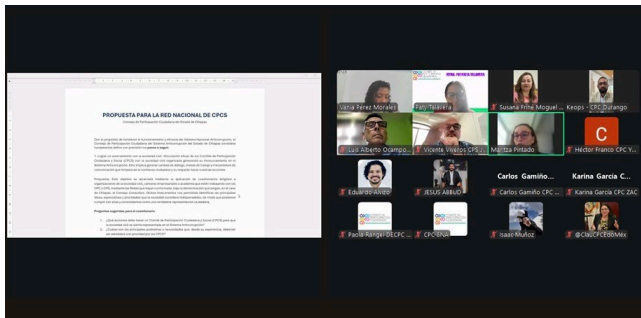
PROPUESTA PARA LA RED NACIONAL DE CPCS

Consejo de Participación Ciudadana del Estado de Chiapas

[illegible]

Valia Perez Morales
Faty Talavera
Susana Frine Moguel ...
Keops - CPC Durango
Luis Alberto Ocampo...
Vicente Viveros CPS ...
Maritza Pintado
Héctor Franco CPC Y...
Eduardo Alvido
JESUS ABBUD
Carlos Gamiño...
Carlos Gamiño CPC ...
Karina Garcia C...
Karina Garcia CPC ZAC
Paola Rangel DECPC ...
CPC-BNA
Isaac Muñoz
@ClauCPCEdoMéx